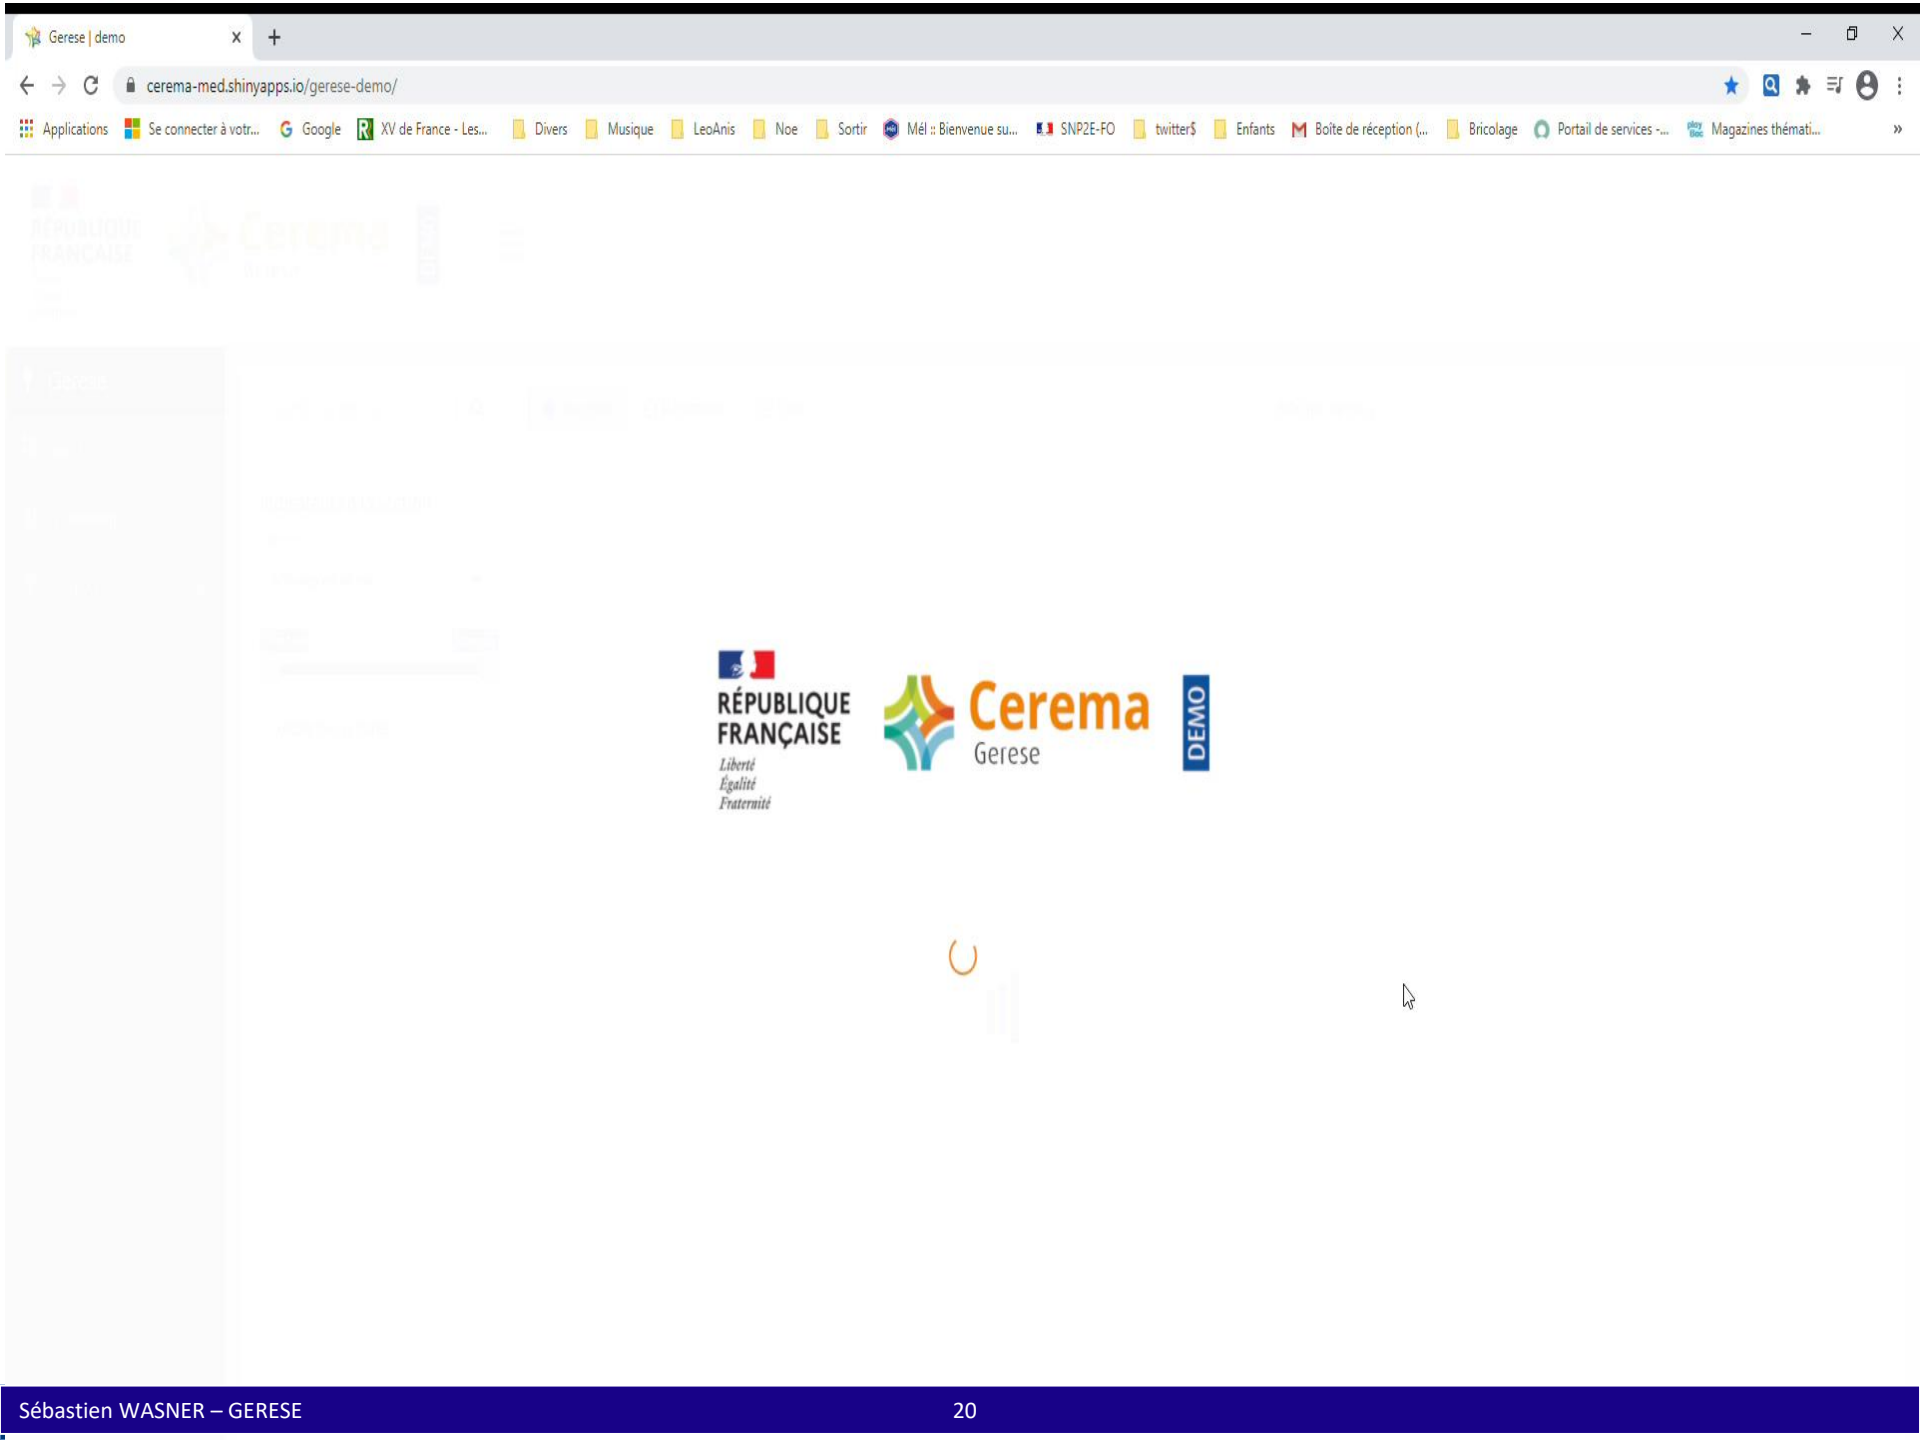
Gerese | demo

cerema-med.shinyapps.io/gerese-demo/

Applications Se connecter à votr... Google XV de France - Les... Divers Musique LeoAnis Noe Sortir Mél :: Bienvenue su... SNP2E-FO twitter$ Enfants Boîte de réception (... Bricolage Portail de services -... Magazines thémati...

RÉPUBLIQUE FRANÇAISE
Liberté
Égalité
Fraternité

Cerema
Gerese

DEMO

Sébastien WASNER – GERESE 20